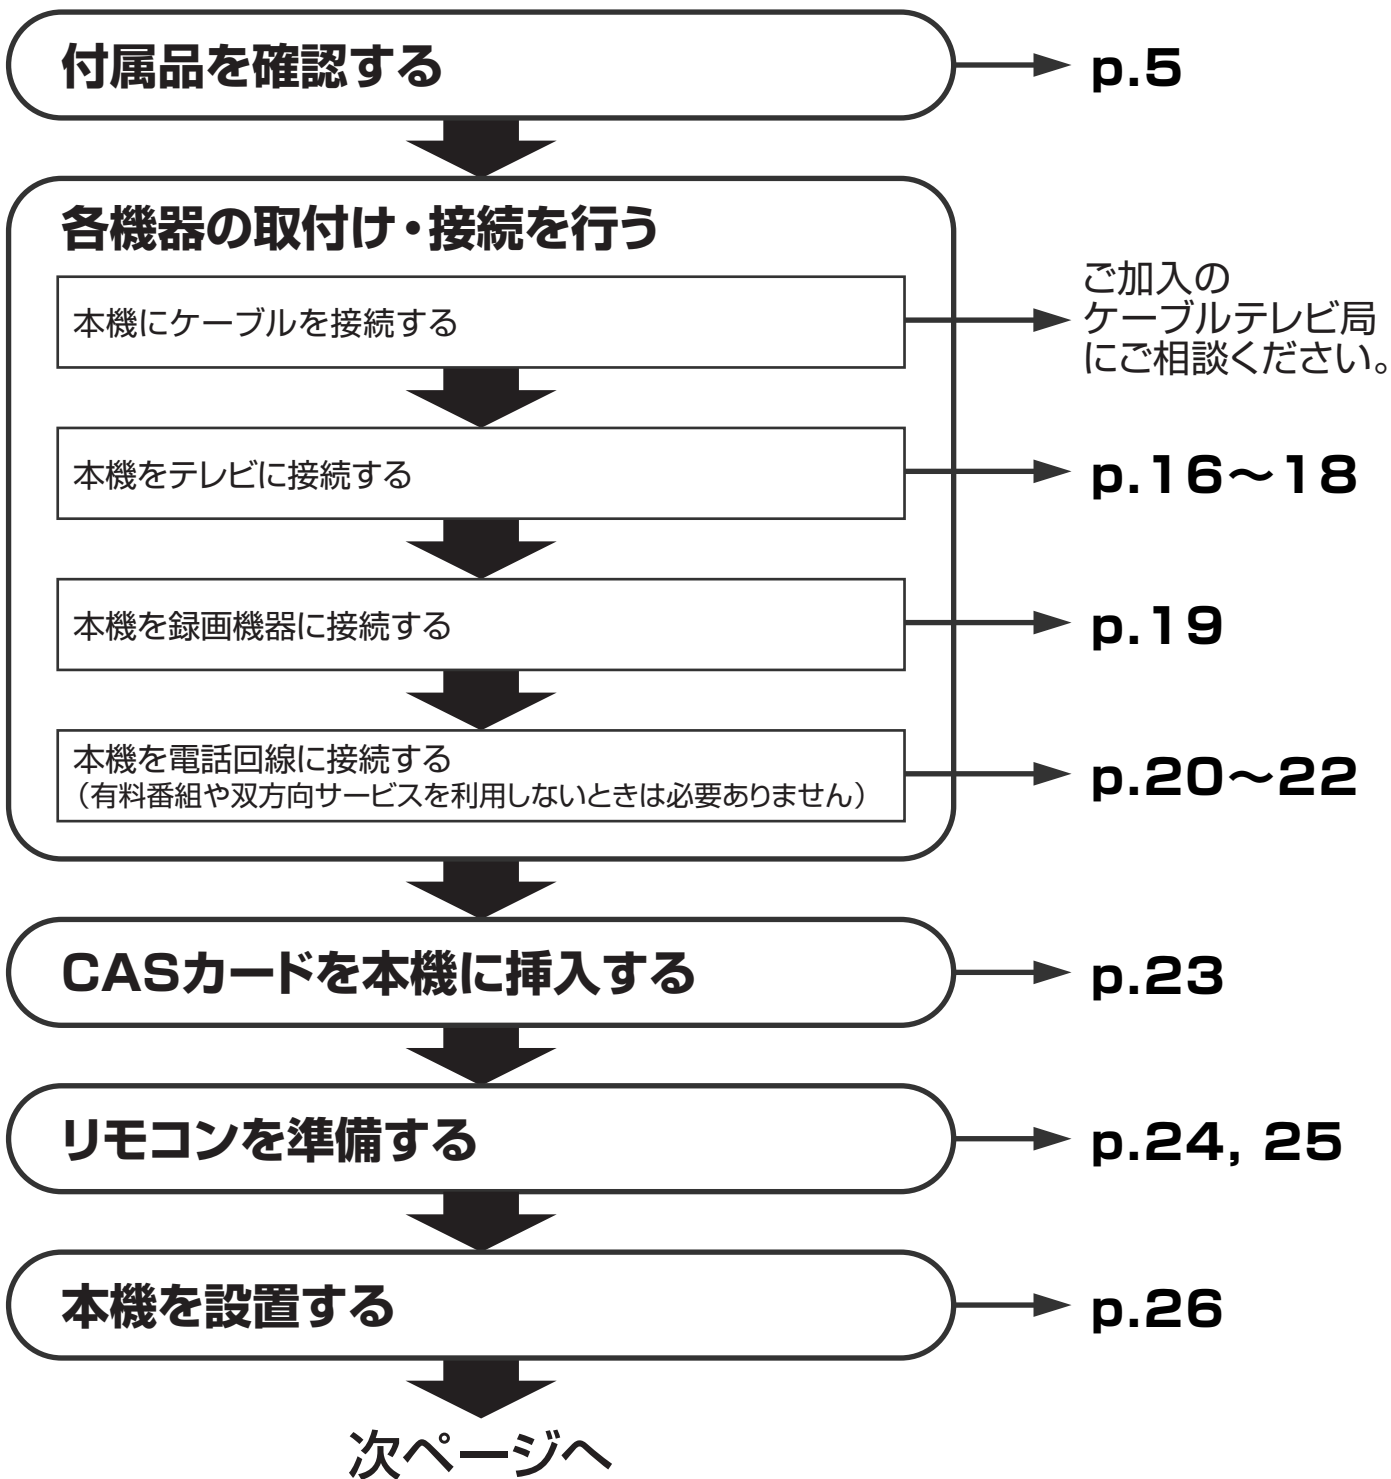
付属品を確認する

p.5

各機器の取付け・接続を行う

本機にケーブルを接続する

ご加入のケーブルテレビ局にご相談ください。

本機をテレビに接続する

p.16～18

本機を録画機器に接続する

p.19

本機を電話回線に接続する
（有料番組や双方向サービスを利用しないときは必要ありません）

p.20～22

CASカードを本機に挿入する

p.23

リモコンを準備する

p.24, 25

本機を設置する

p.26

次ページへ